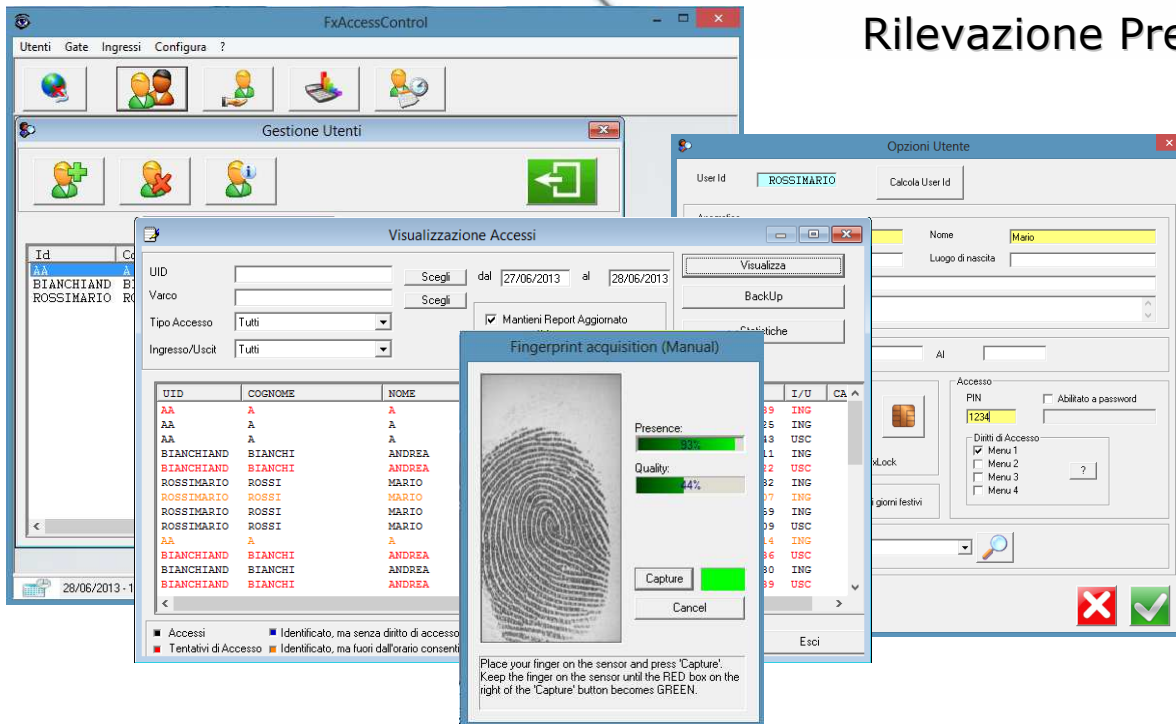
Rilevazione Pre

FxAccessControl

Utenti Gate Ingressi Configura ?

Gestione Utenti

| Id | Co |
|---|---|
| AA | A |
| BIANCHIAND | BI |
| ROSSIMARIO | RO |

28/06/2013 - 1

Opzioni Utente

User Id ROSSIMARIO Calcola User Id

Nome Mario

Luogo di nascita

Al

Accesso

PIN

1234

Abilitato a password

Diritti di Accesso

Menu 1

Menu 2

Menu 3

Menu 4

?

xLock

giorni festivi

Visualizzazione Accessi

UID

Varco

Tipo Accesso Tutti

Ingresso/Uscit Tutti

Scegli

Scegli

dal 27/06/2013 al 28/06/2013

Mantieni Report Aggiornato

Visualizza

BackUp

Statistiche

| UID | COGNOME | NOME | | I/U | CA |
|---|---|---|---|---|---|
| AA | A | A | 39 | ING | |
| AA | A | A | 25 | ING | |
| AA | A | A | 43 | USC | |
| BIANCHIAND | BIANCHI | ANDREA | 11 | ING | |
| BIANCHIAND | BIANCHI | ANDREA | 22 | USC | |
| ROSSIMARIO | ROSSI | MARIO | 32 | ING | |
| ROSSIMARIO | ROSSI | MARIO | 07 | ING | |
| ROSSIMARIO | ROSSI | MARIO | 59 | ING | |
| ROSSIMARIO | ROSSI | MARIO | 09 | USC | |
| AA | A | A | 14 | ING | |
| BIANCHIAND | BIANCHI | ANDREA | 36 | USC | |
| BIANCHIAND | BIANCHI | ANDREA | 30 | ING | |
| BIANCHIAND | BIANCHI | ANDREA | 39 | USC | |

Accessi

Tentativi di Accesso

Identificato, ma senza diritto di accesso

Identificato, ma fuori dall'orario consent

Esci

Fingerprint acquisition (Manual)

Presence:

93%

Quality:

44%

Capture

Cancel

Place your finger on the sensor and press 'Capture'. Keep the finger on the sensor until the RED box on the right of the 'Capture' button becomes GREEN.